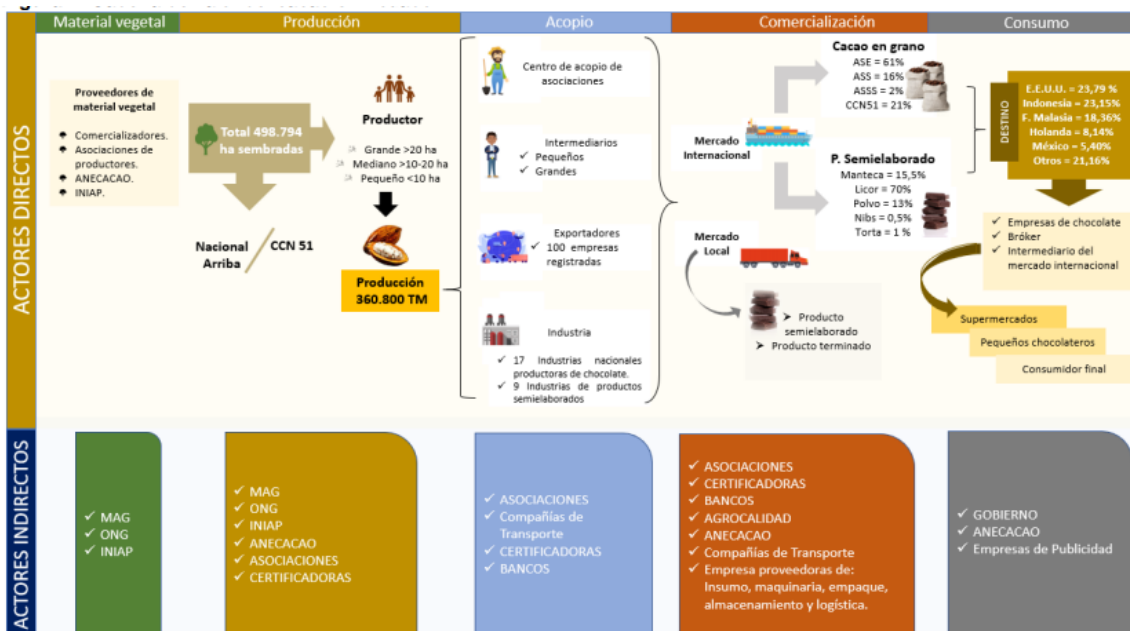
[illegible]

Material vegetal | Producción | Acopio | Comercialización | Consumo

ACTORES DIRECTOS

Proveedores de material vegetal
- Comercializadores.
- Asociaciones de productores.
- ANECACAO.
- INIAP.

Total 498.794 ha sembradas

Nacional Arriba / CCN 51

Productor
Grande >20 ha
Mediano >10-20 ha
Pequeño <10 ha

Producción 360.800 TM

Centro de acopio de asociaciones

Intermediarios
✓ Pequeños
✓ Grandes

Exportadores
✓ 100 empresas registradas

Industria
✓ 17 Industrias nacionales productoras de chocolate.
✓ 9 Industrias de productos semielaborados

Mercado Internacional

Cacao en grano
ASE = 61%
ASS = 16%
ASSS = 2%
CCN51 = 21%

P. Semielaborado
Manteca = 15,5%
Licor = 70%
Polvo = 13%
Nibs = 0,5%
Torta = 1 %

Mercado Local

➢ Producto semielaborado
➢ Producto terminado

DESTINO
E.E.U.U. = 23,79 %
Indonesia = 23,15%
F. Malasia = 18,36%
Holanda = 8,14%
México = 5,40%
Otros = 21,16%

✓ Empresas de chocolate
✓ Bróker
✓ Intermediario del mercado internacional

Supermercados
Pequeños chocolateros
Consumidor final

ACTORES INDIRECTOS

✓ MAG
✓ ONG
✓ INIAP

✓ MAG
✓ ONG
✓ INIAP
✓ ANECACAO
✓ ASOCIACIONES
✓ CERTIFICADORAS

✓ ASOCIACIONES
✓ Compañías de Transporte
✓ CERTIFICADORAS
✓ BANCOS

✓ ASOCIACIONES
✓ CERTIFICADORAS
✓ BANCOS
✓ AGROCALIDAD
✓ ANECACAO
✓ Compañías de Transporte
✓ Empresa proveedoras de: Insumo, maquinaria, empaque, almacenamiento y logística.

✓ GOBIERNO
✓ ANECACAO
✓ Empresas de Publicidad